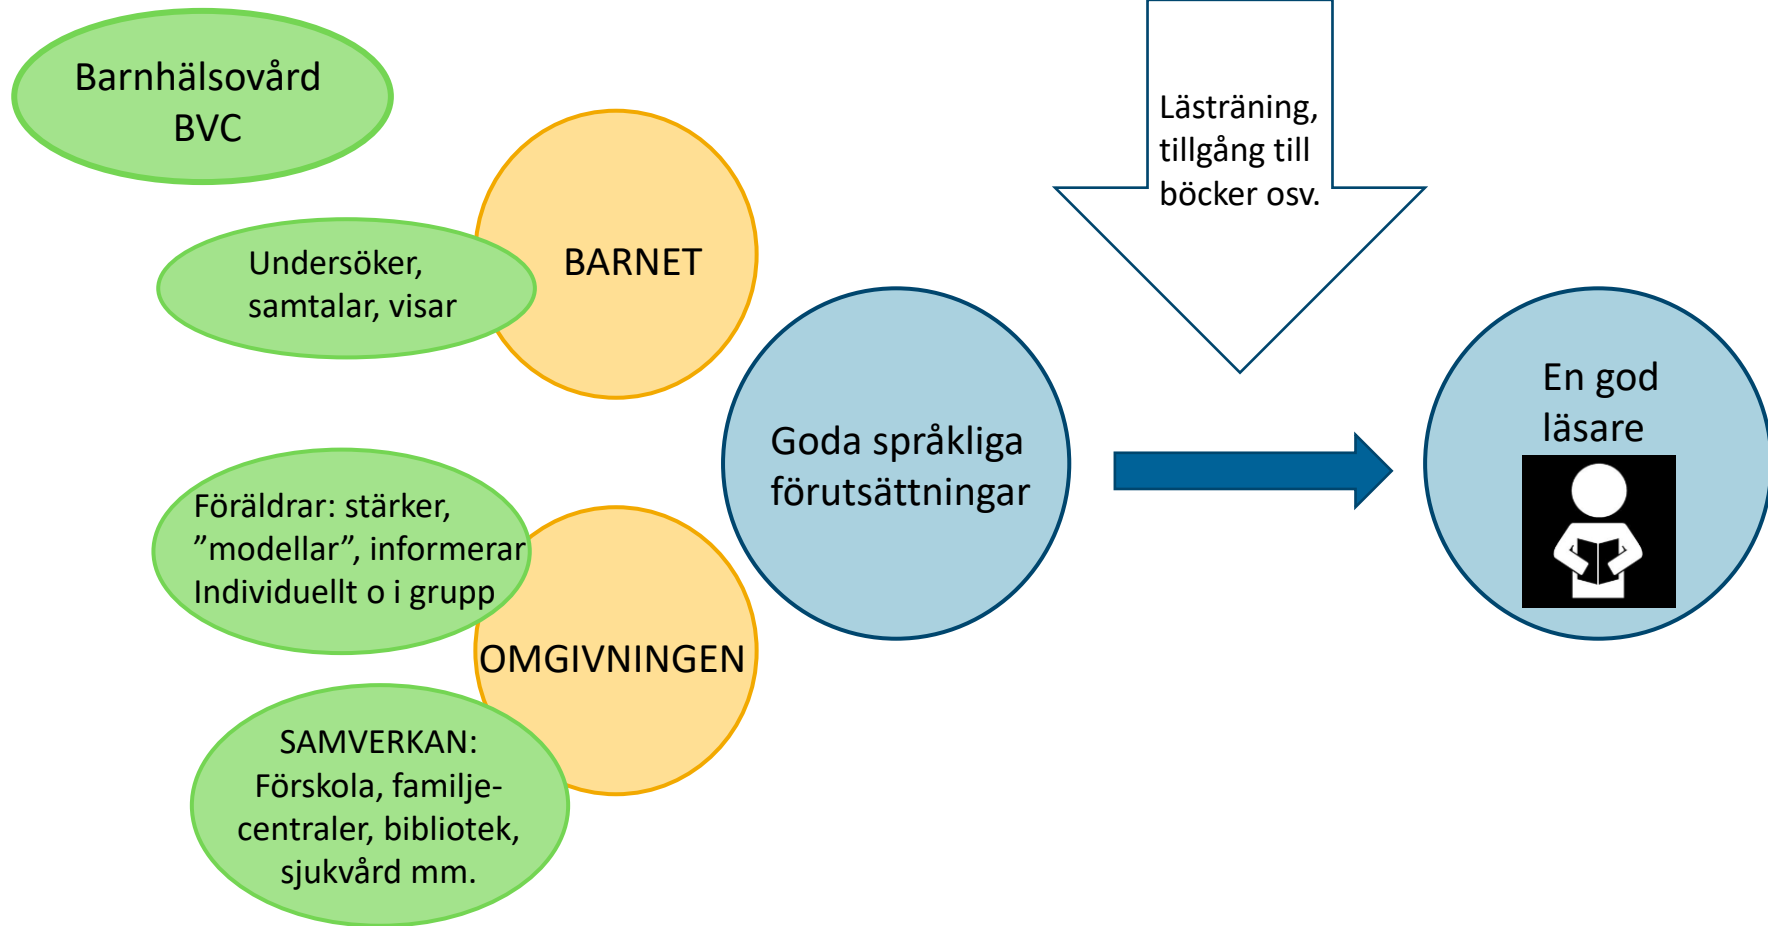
Barnhälsovård BVC

Undersöker, samtalar, visar

BARNET

Föräldrar: stärker, ”modellar”, informerar Individuellt o i grupp

OMGIVNINGEN

SAMVERKAN: Förskola, familjecentraler, bibliotek, sjukvård mm.

Goda språkliga förutsättningar

Lästräning, tillgång till böcker osv.

En god läsare